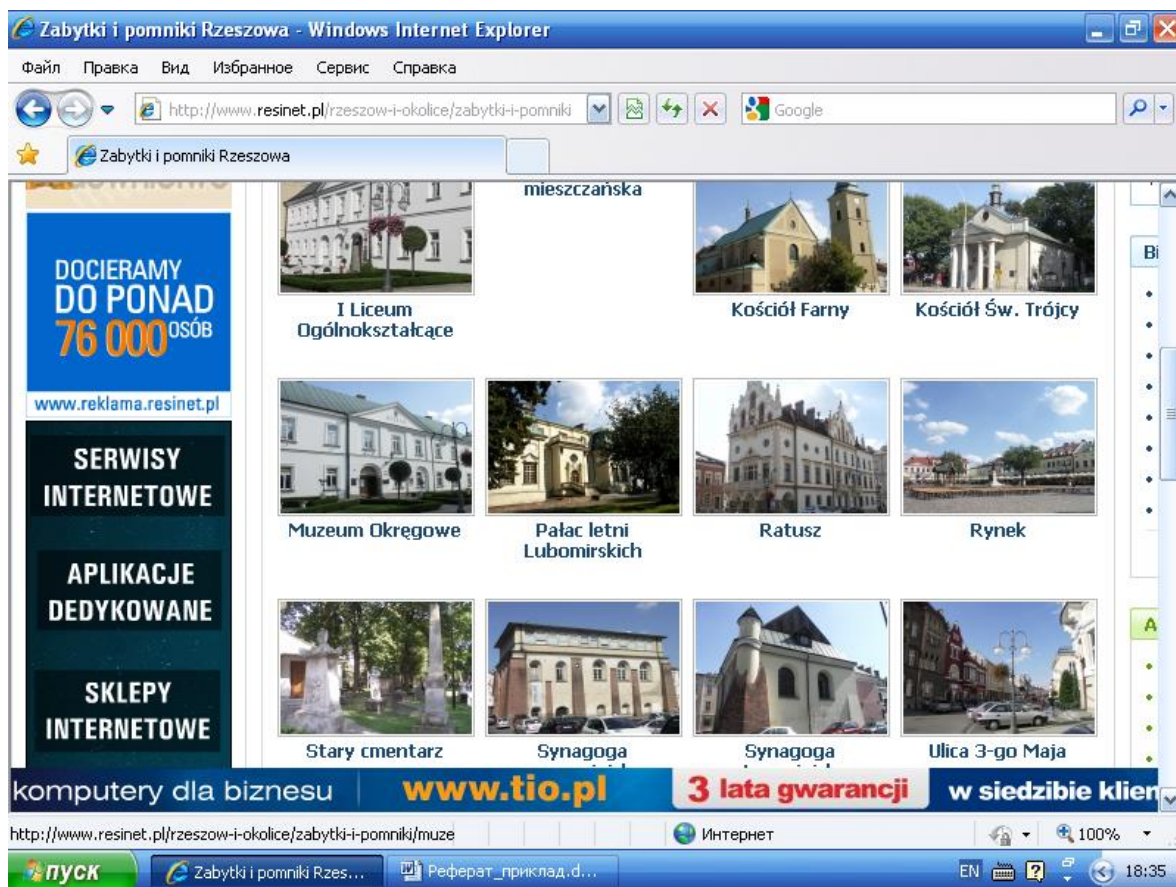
Zabytki i pomniki Rzeszowa - Windows Internet Explorer

Файл Правка Вид Избранное Сервис Справка

http://www.resinet.pl/rzeszow-i-okolice/zabytki-i-pomniki

Google

Zabytki i pomniki Rzeszowa

DOCIERAMY DO PONAD 76 000 OSÓB

www.reklama.resinet.pl

SERWISY INTERNETOWE

APLIKACJE DEDYKOWANE

SKLEPY INTERNETOWE

mieszczańska

I Liceum Ogólnokształcące

Kościół Farny

Kościół Św. Trójcy

Bi

Muzeum Okręgowe

Pałac letni Lubomirskich

Ratusz

Rynek

Stary cmentarz

Synagoga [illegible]

Synagoga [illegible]

Ulica 3-go Maja

A

komputery dla biznesu www.tio.pl 3 lata gwarancji w siedzibie klien

http://www.resinet.pl/rzeszow-i-okolice/zabytki-i-pomniki/muze

Интернет

100%

пуск

Zabytki i pomniki Rzes...

Реферат_приклад.d...

EN

18:35